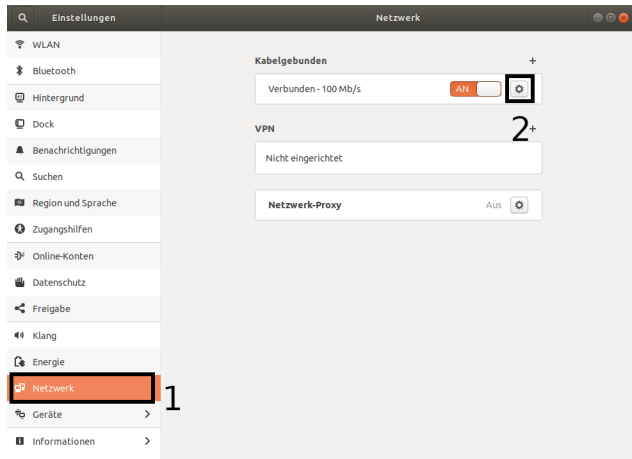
Einstellungen

Netzwerk

WLAN
Bluetooth
Hintergrund
Dock
Benachrichtigungen
Suchen
Region und Sprache
Zugangshilfen
Online-Konten
Datenschutz
Freigabe
Klang
Energie
Netzwerk
Geräte
Informationen

1

Kabelgebunden +

Verbunden - 100 Mb/s AN

2

VPN +

Nicht eingerichtet

Netzwerk-Proxy Aus